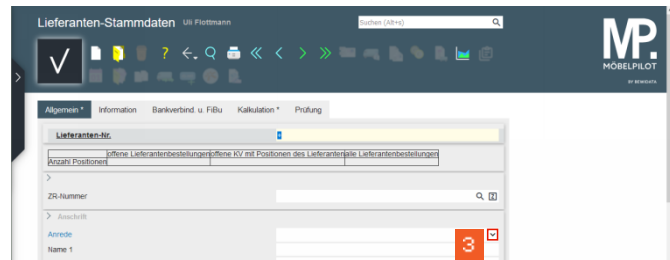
Lieferanten-Stammdaten Uli Flottmann

Suchen (Alt+s)

MP.
MÖBELPILOT
BY BENEDATA

Allgemein * Information Bankverbind. u. FiBu Kalkulation * Prüfung

Lieferanten-Nr.

| | offene Lieferantenbestellungen | offene KV mit Positionen des Lieferanten | alle Lieferantenbestellungen |
|---|---|---|---|
| Anzahl Positionen | | | |

ZR-Nummer

Anschrift

Anrede

Name 1

3